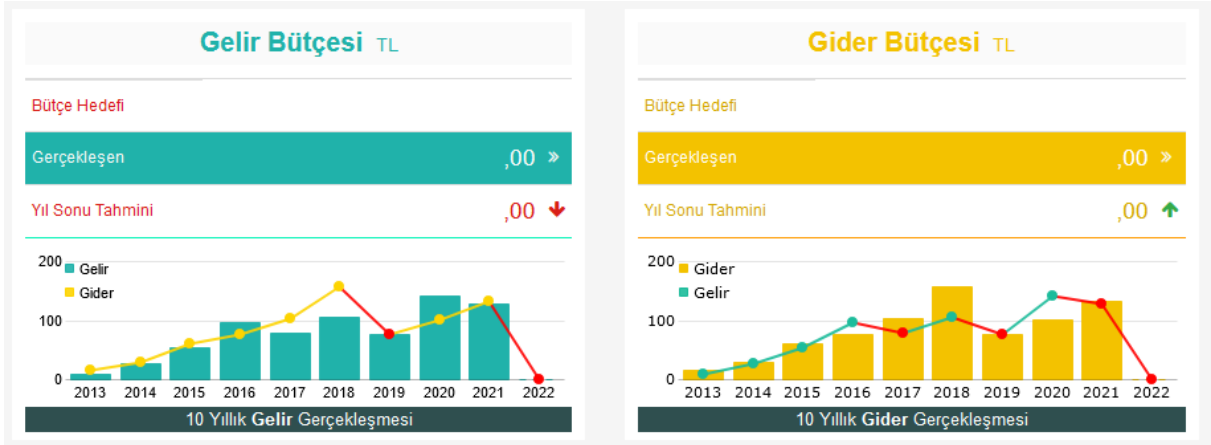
Gelir Bütçesi TL

Bütçe Hedefi

Gerçekleşen ,00 »

Yıl Sonu Tahmini ,00

200
100
0

Gelir
Gider

2013 2014 2015 2016 2017 2018 2019 2020 2021 2022

10 Yıllık **Gelir** Gerçekleşmesi

Gider Bütçesi TL

Bütçe Hedefi

Gerçekleşen ,00 »

Yıl Sonu Tahmini ,00

200
100
0

Gider
Gelir

2013 2014 2015 2016 2017 2018 2019 2020 2021 2022

10 Yıllık **Gider** Gerçekleşmesi